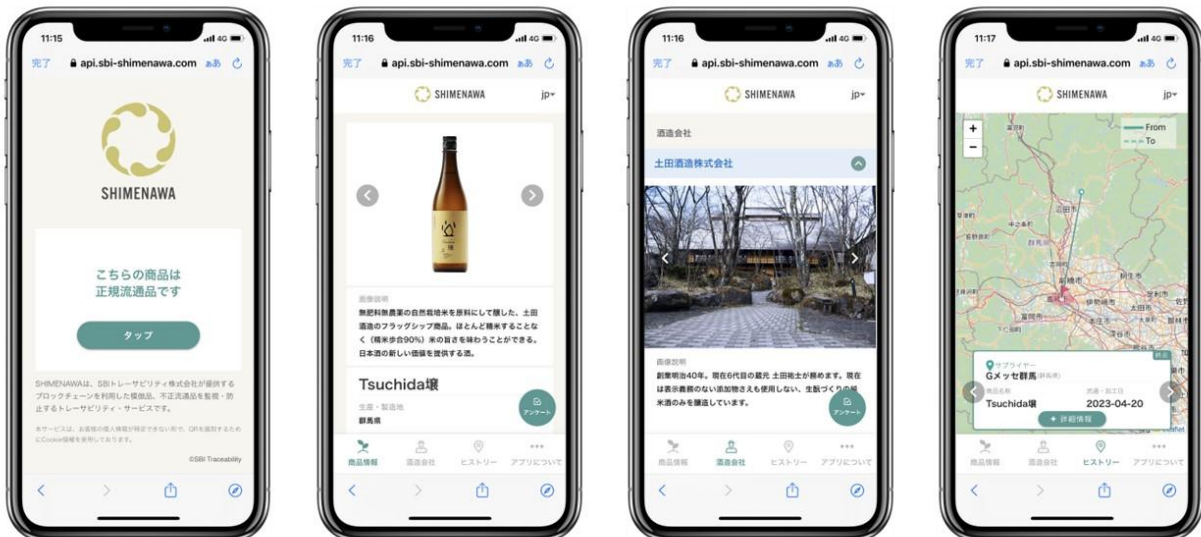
11:15

完了 api.sbi-shimenawa.com ぁあ

SHIMENAWA

こちらの商品は
正規流通品です

タップ

SHIMENAWAは、SBIトレーサビリティ株式会社が提供するブロックチェーンを利用した模倣品、不正流通品を監視・防止するトレーサビリティ・サービスです。

本サービスは、お客様の個人情報が特定できない形で、QRを識別するためにCookie情報を使用しております。

©SBI Traceability

11:16

完了 api.sbi-shimenawa.com ぁあ

SHIMENAWA jp

画像説明

無肥料無農薬の自然栽培米を原料にして醸した、土田酒造のフラッグシップ商品。ほとんど精米することなく（精米歩合90%）米の旨さを味わうことができる。日本酒の新しい価値を提供する酒。

Tsuchida壌

生産・製造地

群馬県

アンケート

商品情報 酒造会社 ヒストリー アプリについて

11:16

完了 api.sbi-shimenawa.com ぁあ

SHIMENAWA jp

酒造会社

土田酒造株式会社

画像説明

創業明治40年。現在6代目の蔵元 土田祐士が務めます。現在は表示義務のない添加物さえも使用しない、生酛づくりの純米酒のみを醸造しています。

アンケート

商品情報 酒造会社 ヒストリー アプリについて

11:17

完了 api.sbi-shimenawa.com ぁあ

SHIMENAWA jp

+
−

From
To

サプライヤー
Gメッセ群馬

商品名称
Tsuchida壌

出荷・到着日
2023-04-20

詳細情報

商品情報 酒造会社 ヒストリー アプリについて